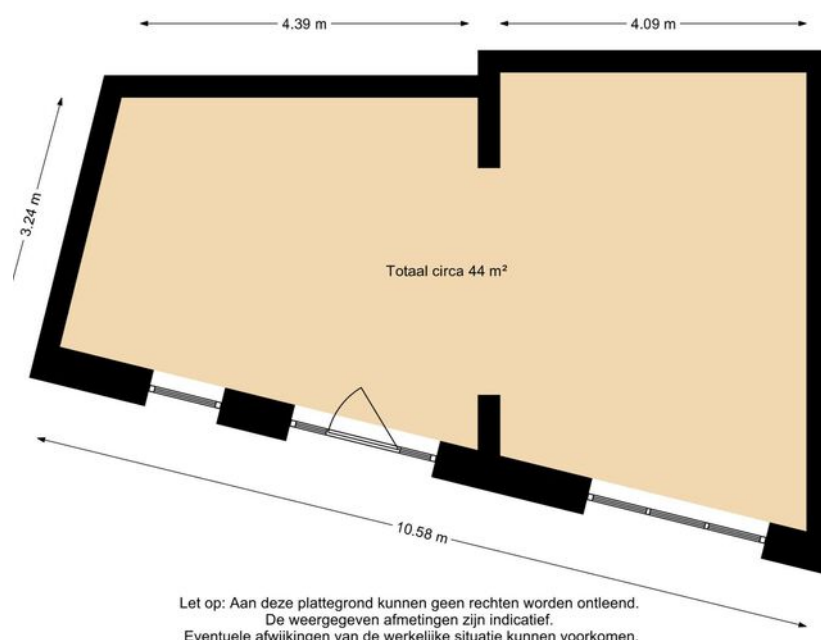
4.39 m

4.09 m

3.24 m

Totaal circa 44 m²

10.58 m

Let op: Aan deze plattegrond kunnen geen rechten worden ontleend.
De weergegeven afmetingen zijn indicatief.
Eventuele afwijkingen van de werkelijke situatie kunnen voorkomen.